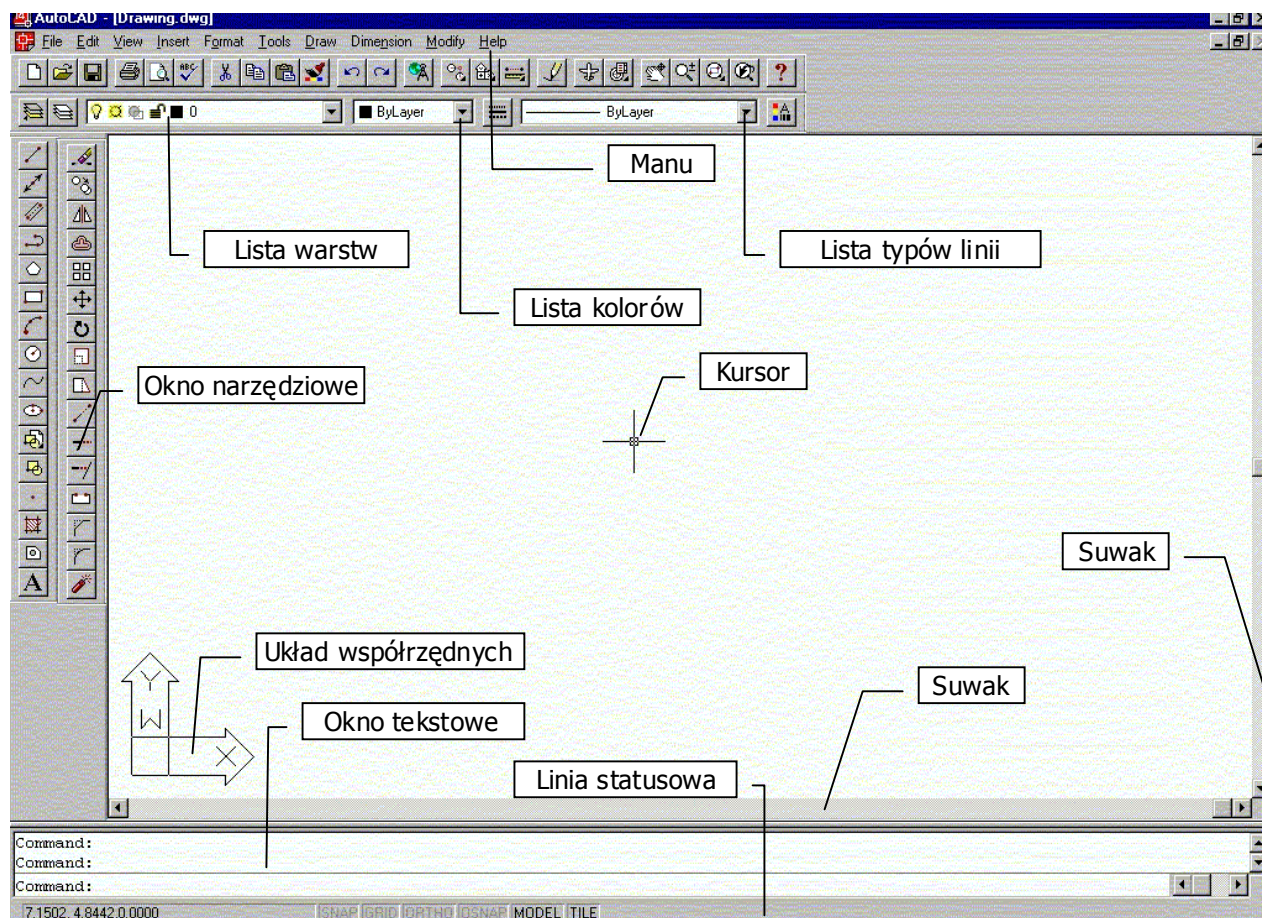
AutoCAD - [Drawing.dwg]

File Edit View Insert Format Tools Draw Dimension Modify Help

0

ByLayer

ByLayer

Manu

Lista warstw

Lista typów linii

Lista kolorów

Kursor

Okno narzędziowe

Suwak

Układ współrzędnych

Y

W

X

Suwak

Okno tekstowe

Linia statusowa

Command:
Command:
Command:

7.1502, 4.8442, 0.0000 SNAP GRID ORTHO OSNAP MODEL TILE